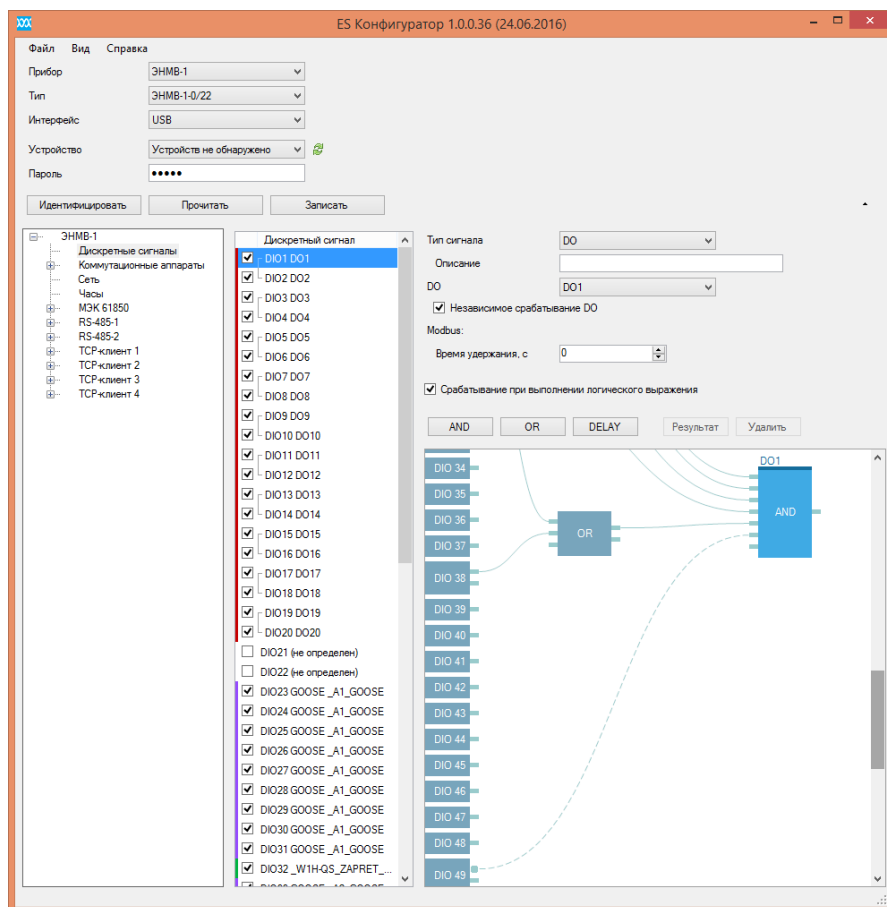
ES Конфигуратор 1.0.0.36 (24.06.2016)

Файл Вид Справка

Прибор ЭНМВ-1
Тип ЭНМВ-1-0/22
Интерфейс USB
Устройство Устройств не обнаружено
Пароль •••••

Идентифицировать Прочитать Записать

ЭНМВ-1
Дискретные сигналы
Коммутационные аппараты
Сеть
Часы
МЭК 61850
RS-485-1
RS-485-2
TCP-клиент 1
TCP-клиент 2
TCP-клиент 3
TCP-клиент 4

Дискретный сигнал
DIO1 DO1
DIO2 DO2
DIO3 DO3
DIO4 DO4
DIO5 DO5
DIO6 DO6
DIO7 DO7
DIO8 DO8
DIO9 DO9
DIO10 DO10
DIO11 DO11
DIO12 DO12
DIO13 DO13
DIO14 DO14
DIO15 DO15
DIO16 DO16
DIO17 DO17
DIO18 DO18
DIO19 DO19
DIO20 DO20
DIO21 (не определен)
DIO22 (не определен)
DIO23 GOOSE _A1_GOOSE
DIO24 GOOSE _A1_GOOSE
DIO25 GOOSE _A1_GOOSE
DIO26 GOOSE _A1_GOOSE
DIO27 GOOSE _A1_GOOSE
DIO28 GOOSE _A1_GOOSE
DIO29 GOOSE _A1_GOOSE
DIO30 GOOSE _A1_GOOSE
DIO31 GOOSE _A1_GOOSE
DIO32 _W1H-QS_ZAPRET_...
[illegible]

Тип сигнала DO
Описание
DO DO1
Независимое срабатывание DO
Modbus:
Время удержания, с 0
Срабатывание при выполнении логического выражения

AND OR DELAY Результат Удалить

DIO 34
DIO 35
DIO 36
DIO 37
DIO 38
DIO 39
DIO 40
DIO 41
DIO 42
DIO 43
DIO 44
DIO 45
DIO 46
DIO 47
DIO 48
DIO 49
OR
DO1
AND